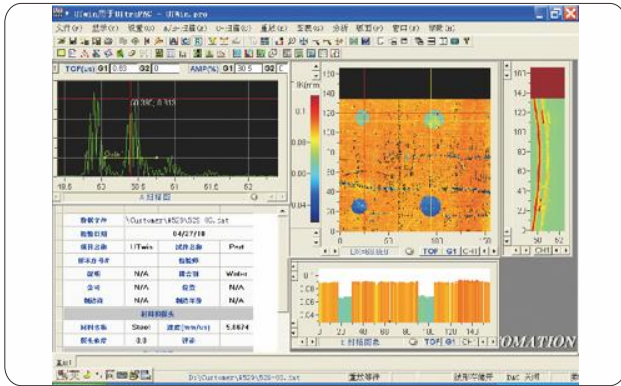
UIwin用于UltraPAC - UIWin.pro

文件(F) 显示(V) 设置(S) A/B-扫描(A) C-扫描(C) 系统(Y) 工具(T) 分析 帮助(H) 窗口(W) 帮助(H)

TOF(us) G1 0.85 G2 0 AMP(%) G1 30.5 G2

(0.395, 0.913)

18.5 63 55.8 61 61.8 62

A 扫描图

| 数据文件 | \Customer\8529\526 00.txt | | |
|---|---|---|---|
| 检测日期 | 04/27/10 | | |
| 项目名称 | UTwin | 试件名称 | Post |
| 部件序号 | | 检测师 | |
| 探头 | N/A | 耦合剂 | Water |
| 公司 | N/A | 报告 | N/A |
| 制造商 | N/A | 制造年份 | N/A |
| | 材料和探头 | | |
| 材料名称 | Steel | 速度(m/us) | 5.8674 |
| 探头角度 | 0.0 | 评论 | |

120 100 80 60 40 20 0

0.04

50 100

L扫描图像

TOF G1 C-扫

C.6 C.4 C.2

20 40 60 80 100 120 140

C扫描图像

TOF G1 C

OMATION

107 140 120 100 80 60 40 20

50 62

CH1

D:\Customer\8529\526-00.txt 数据文件 试用中程序 Bat 关闭